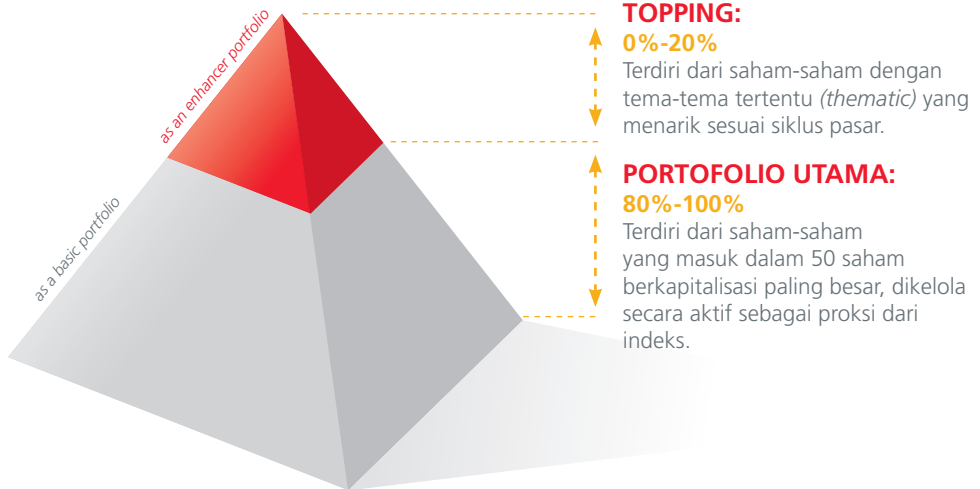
as an enhancer portfolio

as a basic portfolio

TOPPING:
0%-20%
Terdiri dari saham-saham dengan tema-tema tertentu (thematic) yang menarik sesuai siklus pasar.

PORTOFOLIO UTAMA:
80%-100%
Terdiri dari saham-saham yang masuk dalam 50 saham berkapitalisasi paling besar, dikelola secara aktif sebagai proksi dari indeks.